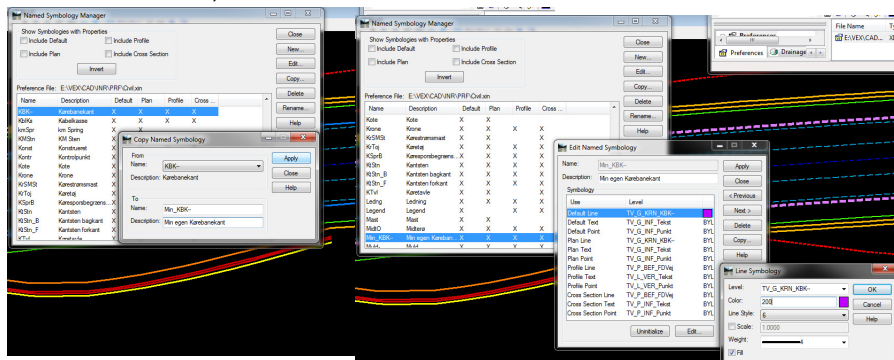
Named Symbology Manager

Show Symbologies with Properties
Include Default
Include Profile
Include Plan
Include Cross Section
Invert

Close
New...
Edit...
Copy...
Delete
Rename...
Help

Preference File: E:\VEX\CAD\INR\PRF\Civil.xin

| Name | Description | Default | Plan | Profile | Cross ... |
|---|---|---|---|---|---|
| KBK | Kørebanekant | X | X | X | |
| KbKa | Kabelkasse | X | X | X | |
| kmSpr | km Spring | X | X | | |
| KMStn | KM Sten | X | | | |
| Konst | Konstrueret | X | | | |
| Kontr | Kontrolpunkt | X | | | |
| Kote | Kote | X | | | |
| Krone | Krone | X | | | |
| KrSMSt | Køresstrømsmast | X | | | |
| KrToj | Køretøj | X | | | |
| KSprB | Køresporsbegræns... | X | | | |
| KtStn | Kantsten | X | | | |
| KtStn_B | Kantsten bagkant | X | | | |
| KtStn_F | Kantsten forkant | X | | | |
| KTvl | Køretavle | | | | |

Copy Named Symbology

From
Name: KBK
Description: Kørebanekant

To
Name: Min_KBK--
Description: Min egen Kørebanekant

Apply
Close
Help

Named Symbology Manager

Show Symbologies with Properties
Include Default
Include Profile
Include Plan
Include Cross Section
Invert

Close
New...
Edit...
Copy...
Delete
Rename...
Help

Preference File: E:\VEX\CAD\INR\PRF\Civil.xin

| Name | Description | Default | Plan | Profile | Cross ... |
|---|---|---|---|---|---|
| Kote | Kote | X | X | | |
| Krone | Krone | X | X | X | X |
| KrSMSt | Køresstrømsmast | X | X | | |
| KrToj | Køretøj | X | X | | |
| KSprB | Køresporsbegræns... | X | X | X | X |
| KtStn | Kantsten | X | X | | |
| KtStn_B | Kantsten bagkant | X | X | | |
| KtStn_F | Kantsten forkant | X | X | | |
| KTvl | Køretavle | X | X | | |
| Ledning | Ledning | X | X | X | X |
| Legend | Legend | X | X | | |
| Mast | Mast | X | X | | |
| MidtO | Midtera | X | X | X | X |
| Min_KBK-- | Min egen Kørebanekant | X | X | X | X |
| MsAt | Må..t | | | | |

File Name
E:\VEX\CAD...
Preferences
Drainage

Edit Named Symbology

Name: Min_KBK--
Description: Min egen Kørebanekant

Symbology
| Use | Level | |
|---|---|---|
| Default Line | TV_G_KRN_KBK-- | |
| Default Text | TV_G_INF_Tekst | BYL |
| Default Point | TV_G_INF_Punkt | BYL |
| Plan Line | TV_G_KRN_KBK-- | BYL |
| Plan Text | TV_G_INF_Tekst | BYL |
| Plan Point | TV_G_INF_Punkt | BYL |
| Profile Line | TV_P_BEF_FDVej | BYL |
| Profile Text | TV_P_INF_Tekst | BYL |
| Profile Point | TV_L_VER_Punkt | BYL |
| Cross Section Line | TV_P_BEF_FDVej | BYL |
| Cross Section Text | TV_P_INF_Tekst | BYL |
| Cross Section Point | TV_P_INF_Punkt | BYL |

Unitialize
Edit...

Apply
Close
< Previous
Next >
Delete
Copy...
Help

Line Symbology

Level: TV_G_KRN_KBK--
Color: 200
Line Style: 6
Scale: 1.0000
Weight:
Fill

OK
Cancel
Help